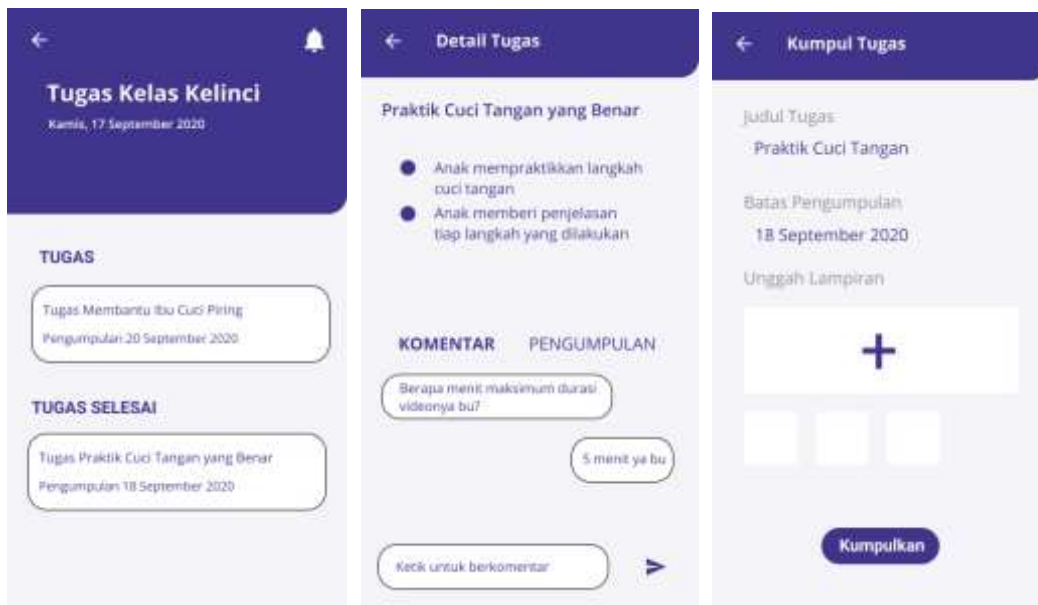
Tugas Kelas Kelinci
Kamis, 17 September 2020

TUGAS

Tugas Membantu Ibu Cuci Piring
Pengumpulan 20 September 2020

TUGAS SELESAI

Tugas Praktik Cuci Tangan yang Benar
Pengumpulan 18 September 2020

Detail Tugas

Praktik Cuci Tangan yang Benar

Anak mempraktikkan langkah cuci tangan

Anak memberi penjelasan tiap langkah yang dilakukan

KOMENTAR PENGUMPULAN

Berapa menit maksimum durasi videonya bu?

5 menit ya bu

Ketik untuk berkomentar

Kumpul Tugas

Judul Tugas
Praktik Cuci Tangan

Batas Pengumpulan
18 September 2020

Unggah Lampiran

+

Kumpulkan